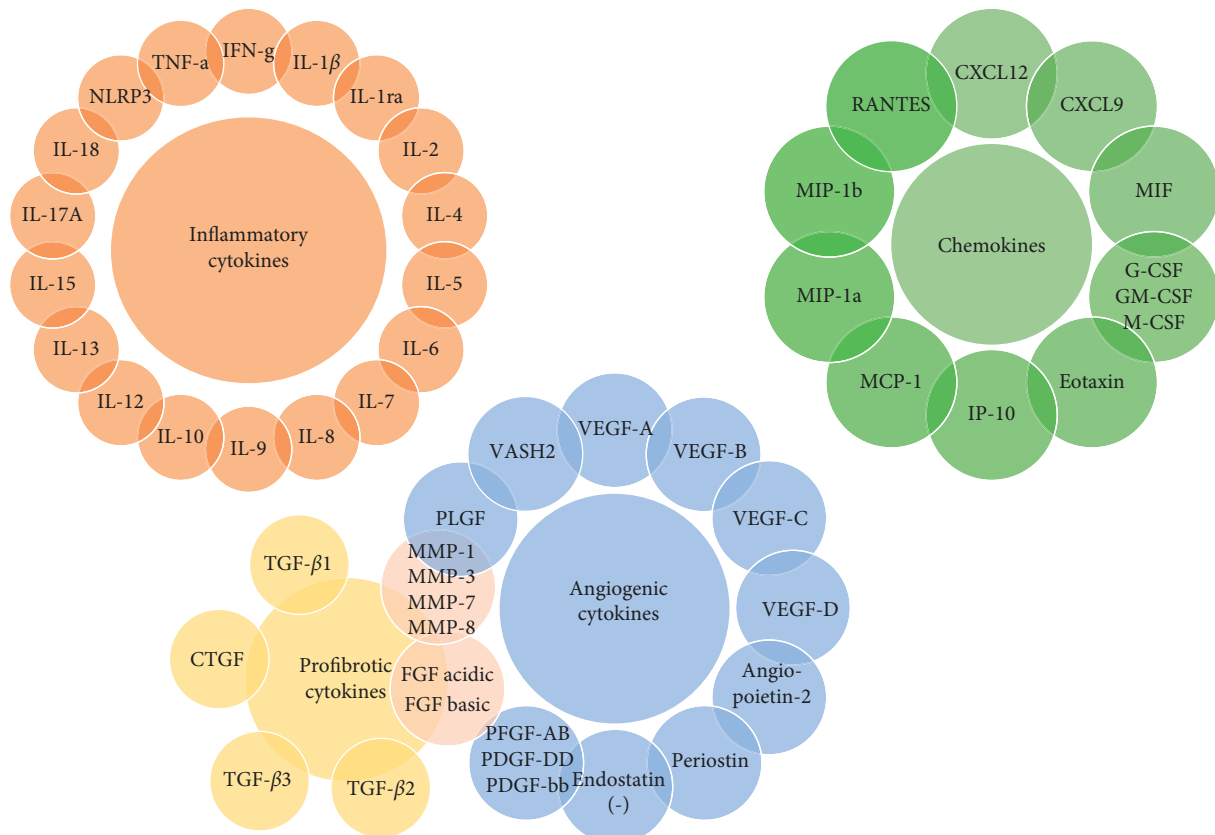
Inflammatory cytokines

TNF-a
IFN-g
IL-1$\beta$
IL-1ra
IL-2
IL-4
IL-5
IL-6
IL-7
IL-8
IL-9
IL-10
IL-12
IL-13
IL-15
IL-17A
IL-18
NLRP3

Chemokines

CXCL12
CXCL9
MIF
G-CSF
GM-CSF
M-CSF
Eotaxin
IP-10
MCP-1
MIP-1a
MIP-1b
RANTES

Angiogenic cytokines

VEGF-A
VEGF-B
VEGF-C
VEGF-D
Angio-poietin-2
Periostin
Endostatin (-)
PFGF-AB
PDGF-DD
PDGF-bb
PLGF
VASH2

MMP-1
MMP-3
MMP-7
MMP-8

FGF acidic
FGF basic

Profibrotic cytokines

TGF-$\beta$1
CTGF
TGF-$\beta$3
TGF-$\beta$2